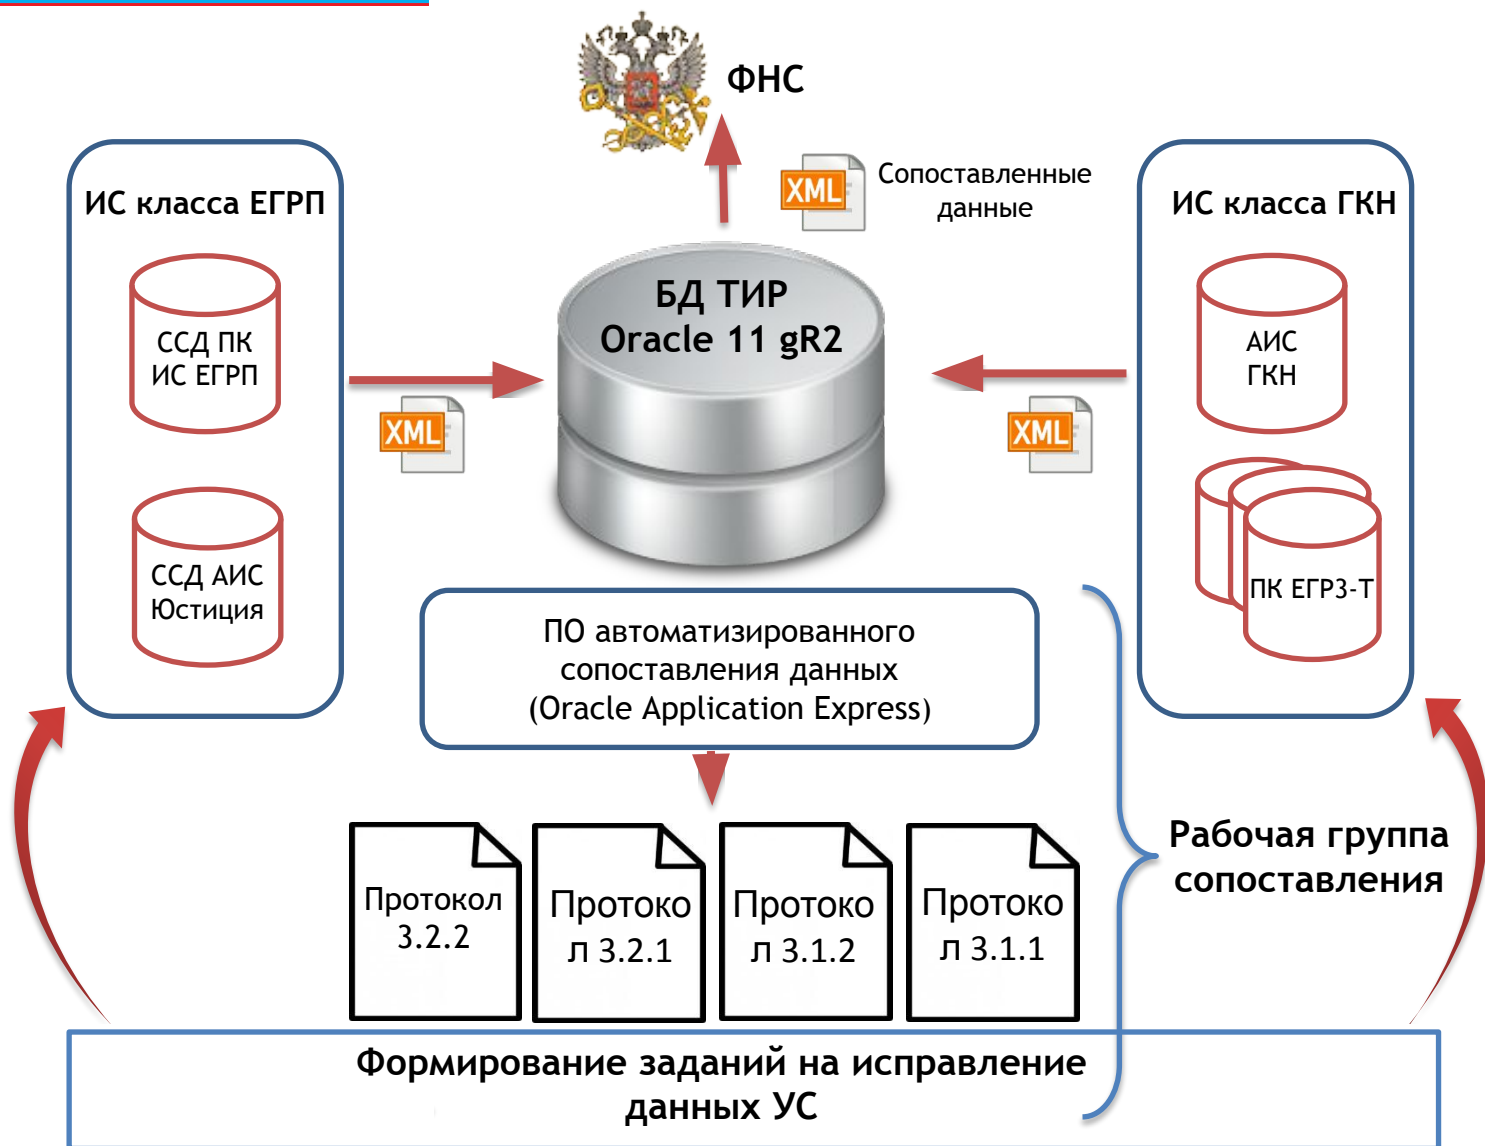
ФНС

XML

Сопоставленные данные

ИС класса ЕГРП

ССД ПК ИС ЕГРП

ССД АИС Юстиция

XML

БД ТИР Oracle 11 gR2

XML

ИС класса ГКН

АИС ГКН

ПК ЕГРЗ-Т

ПО автоматизированного сопоставления данных (Oracle Application Express)

Протокол 3.2.2

Протоко л 3.2.1

Протоко л 3.1.2

Протоко л 3.1.1

Рабочая группа сопоставления

Формирование заданий на исправление данных УС